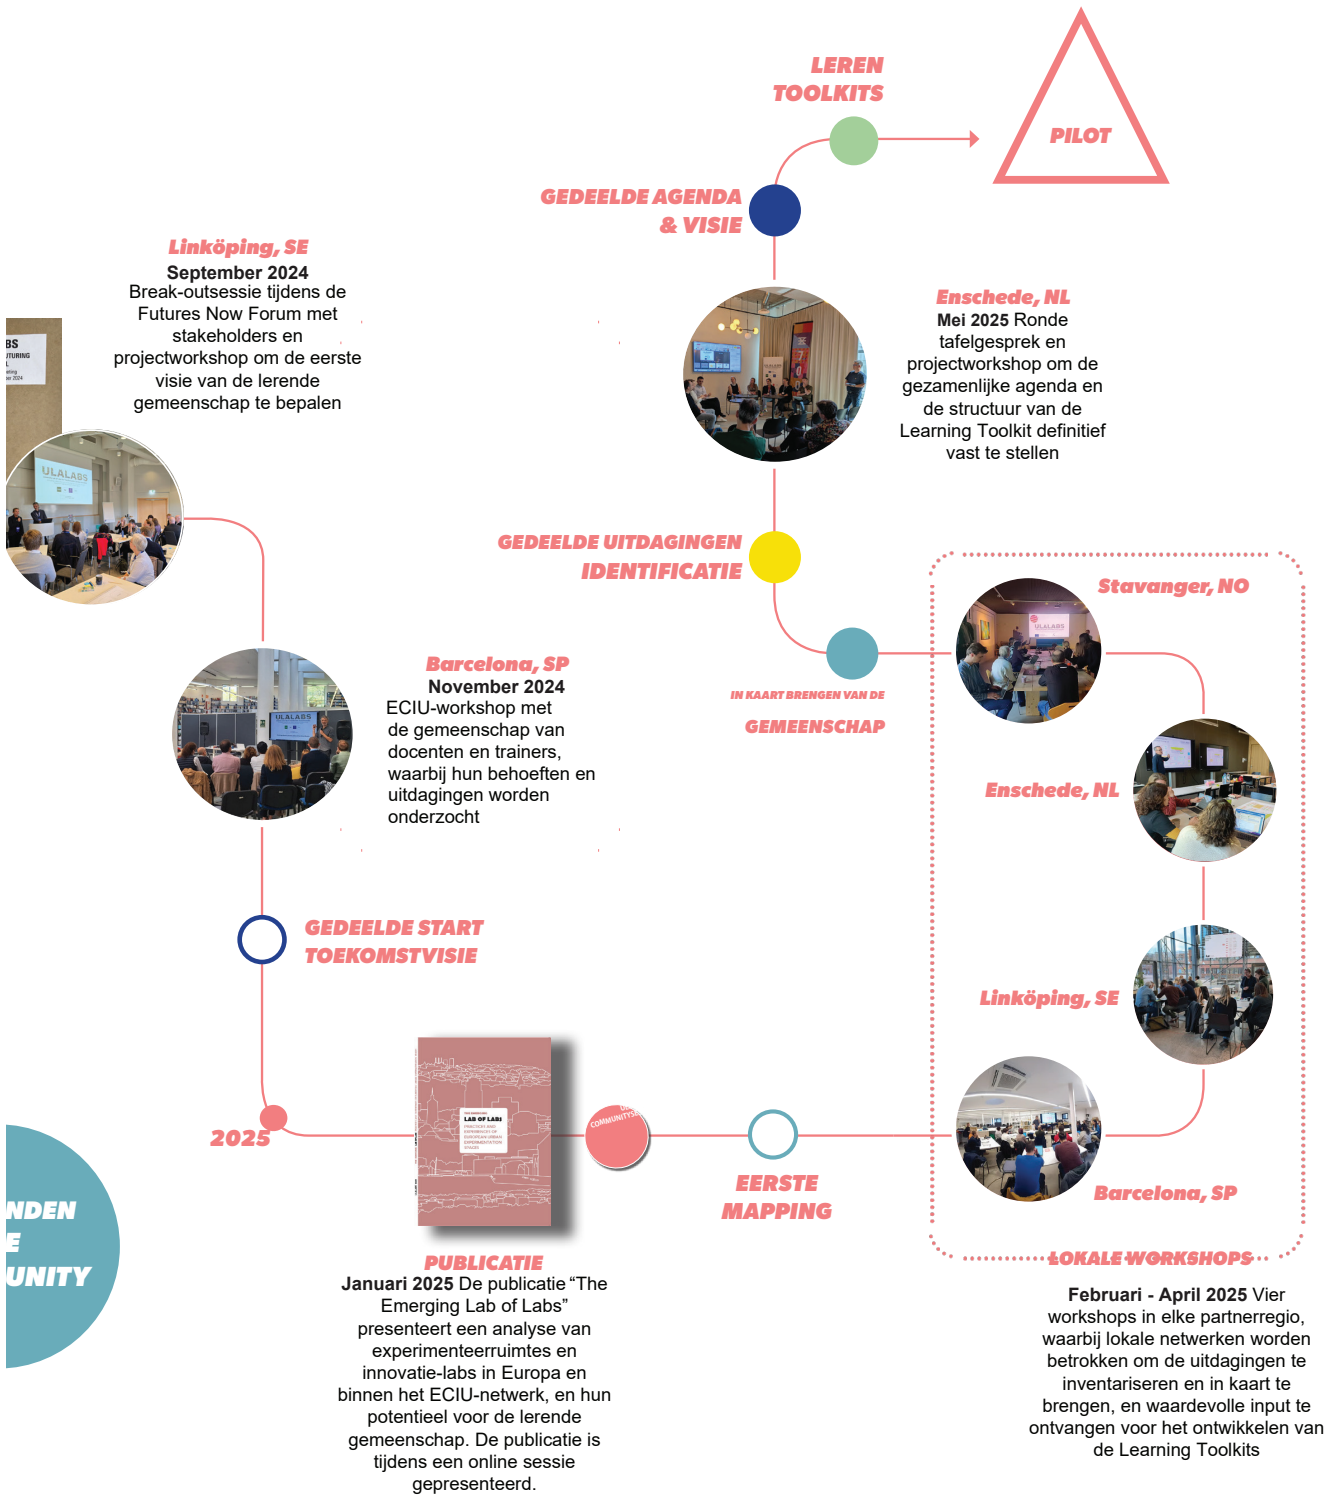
LEREN
TOOLKITS

PILOT

GEDEELDE AGENDA
& VISIE

Linköping, SE
September 2024
Break-outsessie tijdens de Futures Now Forum met stakeholders en projectworkshop om de eerste visie van de lerende gemeenschap te bepalen

Enschede, NL
Mei 2025 Ronde tafelgesprek en projectworkshop om de gezamenlijke agenda en de structuur van de Learning Toolkit definitief vast te stellen

GEDEELDE UITDAGINGEN
IDENTIFICATIE

Stavanger, NO

IN KAART BRENGEN VAN DE
GEMEENSCHAP

Barcelona, SP
November 2024
ECIU-workshop met de gemeenschap van docenten en trainers, waarbij hun behoeften en uitdagingen worden onderzocht

Enschede, NL

GEDEELDE START
TOEKOMSTVISIE

Linköping, SE

2025

EERSTE
MAPPING

Barcelona, SP

NDEN
E
UNITY

PUBLICATIE
Januari 2025 De publicatie “The Emerging Lab of Labs” presenteert een analyse van experimenteerruimtes en innovatie-labs in Europa en binnen het ECIU-netwerk, en hun potentieel voor de lerende gemeenschap. De publicatie is tijdens een online sessie gepresenteerd.

LOKALE WORKSHOPS
Februari - April 2025 Vier workshops in elke partnerregio, waarbij lokale netwerken worden betrokken om de uitdagingen te inventariseren en in kaart te brengen, en waardevolle input te ontvangen voor het ontwikkelen van de Learning Toolkits